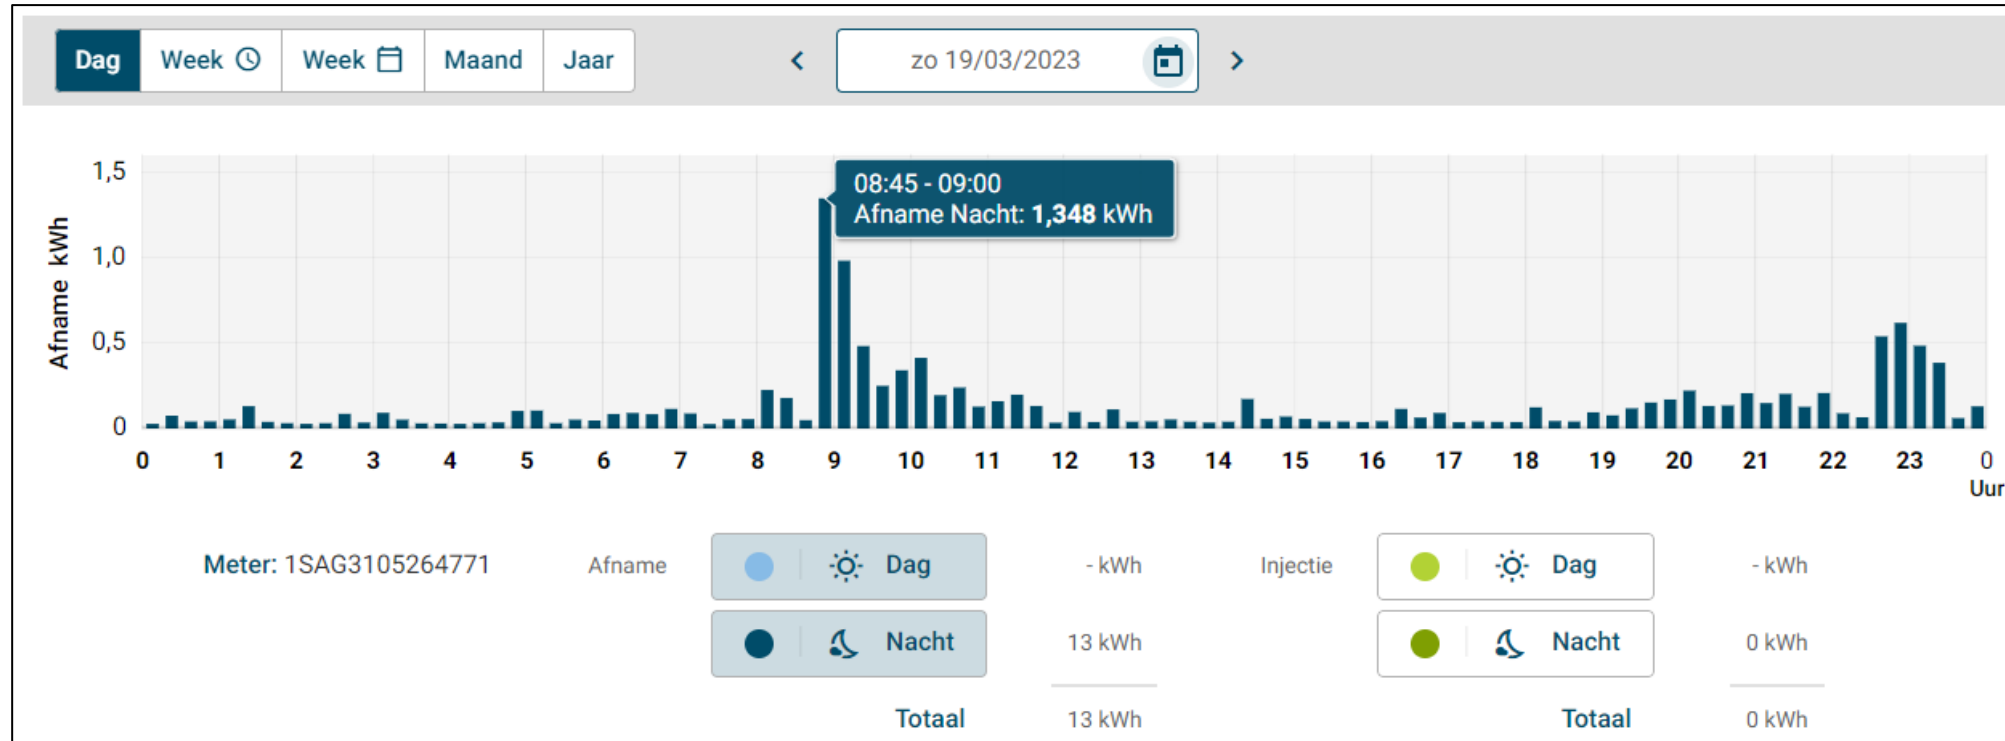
Dag Week Week Maand Jaar

zo 19/03/2023

08:45 - 09:00
Afname Nacht: 1,348 kWh

Afname kWh

1,5
1,0
0,5
0

0 1 2 3 4 5 6 7 8 9 10 11 12 13 14 15 16 17 18 19 20 21 22 23 0
Uur

Meter: 1SAG3105264771

Afname

Dag - kWh

Nacht 13 kWh

Totaal 13 kWh

Injectie

Dag - kWh

Nacht 0 kWh

Totaal 0 kWh